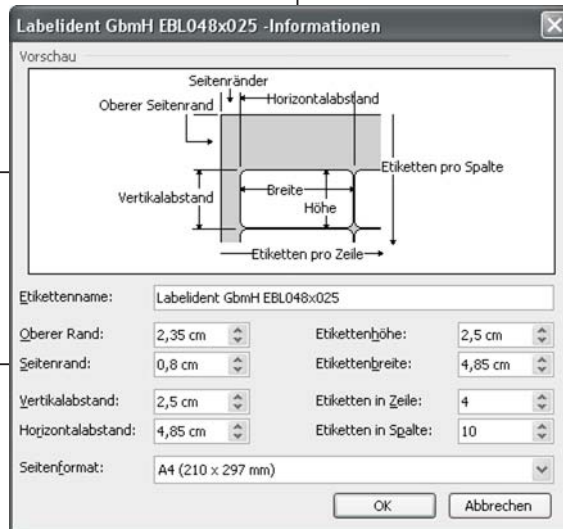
Labelident GbmH EBL048x025 -Informationen

Vorschau

Seitenränder
Oberer Seitenrand
Horizontalabstand
Etiketten pro Spalte
Vertikalabstand
Breite
Höhe
Etiketten pro Zeile

Etikettenname: Labelident GbmH EBL048x025

Oberer Rand: 2,35 cm
Etikettenhöhe: 2,5 cm
Seitenrand: 0,8 cm
Etikettenbreite: 4,85 cm
Vertikalabstand: 2,5 cm
Etiketten in Zeile: 4
Horizontalabstand: 4,85 cm
Etiketten in Spalte: 10

Seitenformat: A4 (210 x 297 mm)

OK
Abbrechen